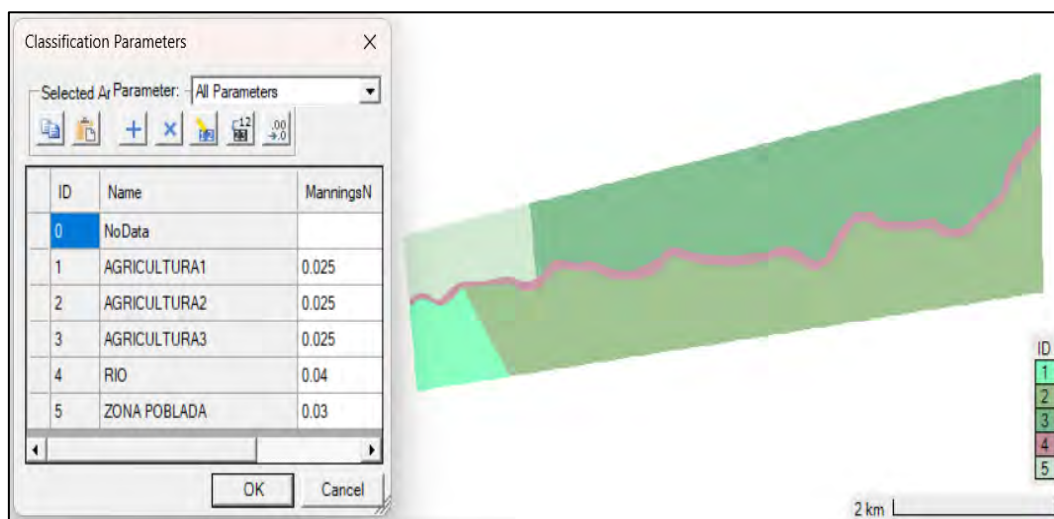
Classification Parameters

Selected A Parameter: All Parameters

| ID | Name | ManningsN |
|---|---|---|
| 0 | NoData | |
| 1 | AGRICULTURA1 | 0.025 |
| 2 | AGRICULTURA2 | 0.025 |
| 3 | AGRICULTURA3 | 0.025 |
| 4 | RIO | 0.04 |
| 5 | ZONA POBLADA | 0.03 |

OK
Cancel

ID
1
2
3
4
5

2 km